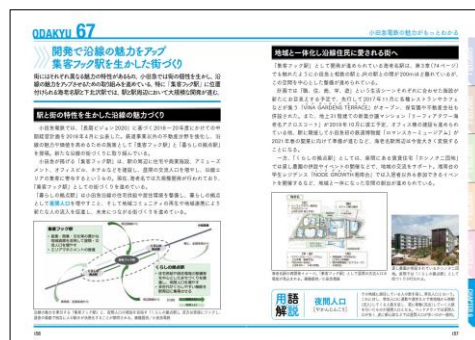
ODAKYU 67

小田急電鉄の魅力がもっとわかる

開発で沿線の魅力をアップ 集客フック駅を生かした街づくり

街にはそれぞれ異なる魅力の特性があるもの。小田急では駅の個性を生かし、沿線の魅力を高めるために駅周辺開発を進めている。特に「集客フック駅」に位置付けられる海老名駅と下北沢駅では、駅と駅周辺において大規模な開発が進む。

駅と街の特性を生かした沿線の魅力づくり

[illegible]

地域と一体化し沿線住民に愛される街へ

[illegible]

用語解説 夜間人口

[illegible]

156

157